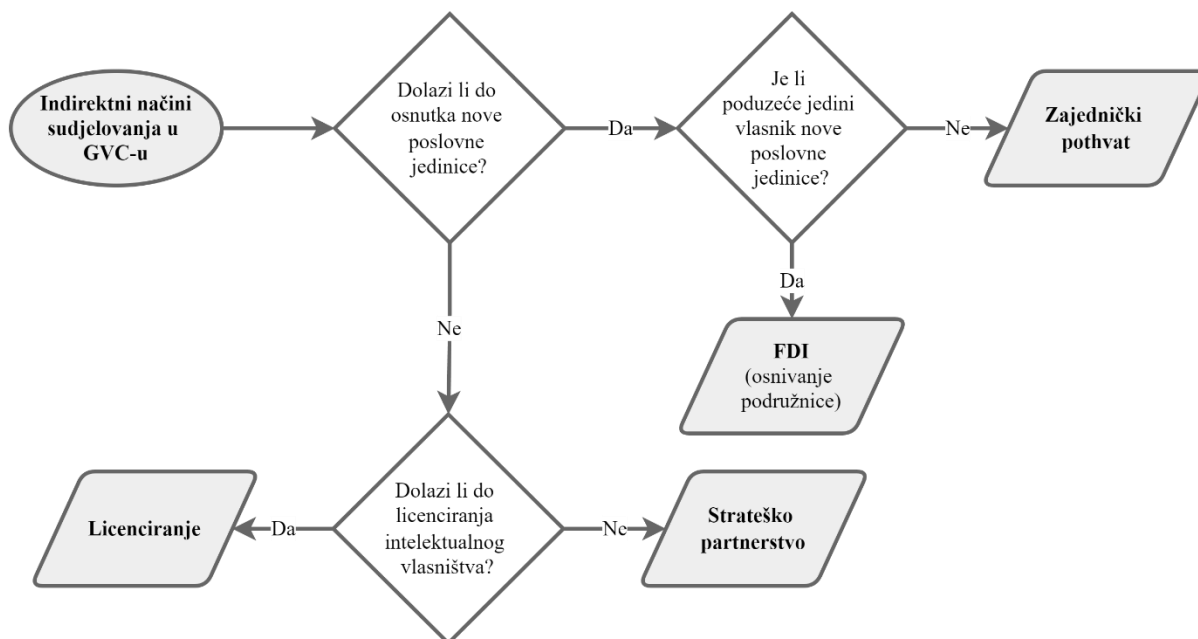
Indirektni načini sudjelovanja u GVC-u

Dolazi li do osnutka nove poslovne jedinice?

Da

Je li poduzeće jedini vlasnik nove poslovne jedinice?

Ne

Zajednički pothvat

Da

FDI (osnivanje podružnice)

Ne

Dolazi li do licenciranja intelektualnog vlasništva?

Da

Licenciranje

Ne

Strateško partnerstvo